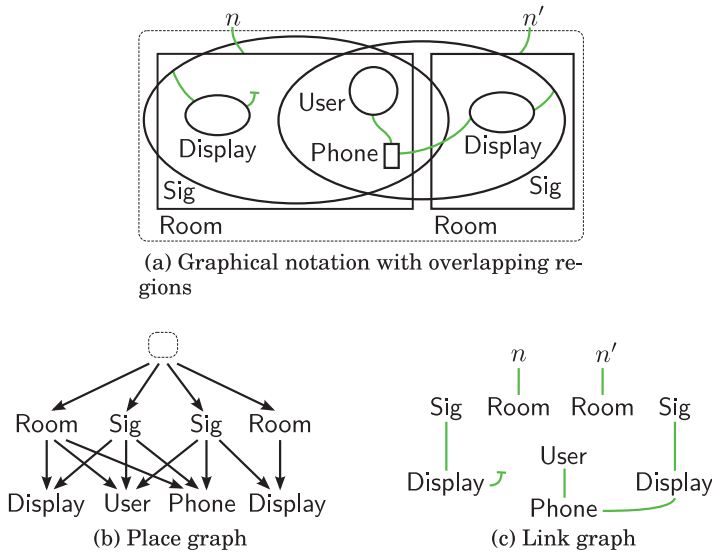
$n$

$n'$

User

Display

Phone

Display

Sig

Sig

Room

Room

(a) Graphical notation with overlapping regions

Room Sig Sig Room

Display User Phone Display

(b) Place graph

$n$ $n'$

Sig Room Room Sig

User

Display

Display

Phone

(c) Link graph